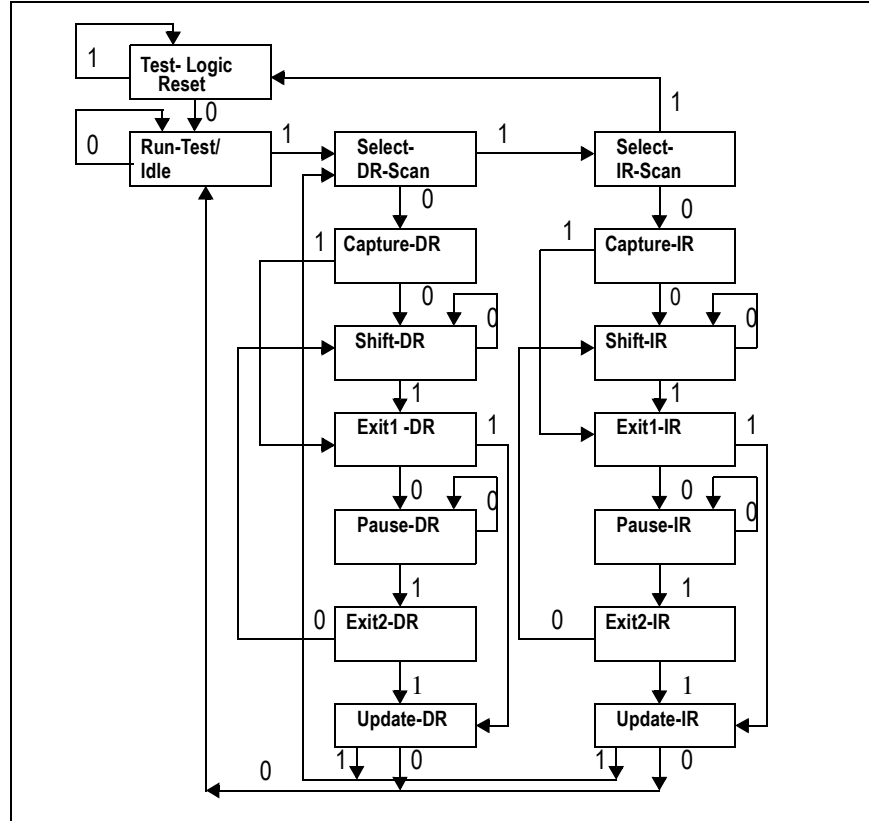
1
Test- Logic Reset
0
0
Run-Test/ Idle
1
Select- DR-Scan
1
Select- IR-Scan
1
0
0
1
Capture-DR
1
Capture-IR
0
0
0
0
Shift-DR
Shift-IR
1
1
Exit1 -DR
1
Exit1-IR
1
0
0
0
0
Pause-DR
Pause-IR
1
1
0
Exit2-DR
0
Exit2-IR
1
1
Update-DR
Update-IR
0
1
0
1
0